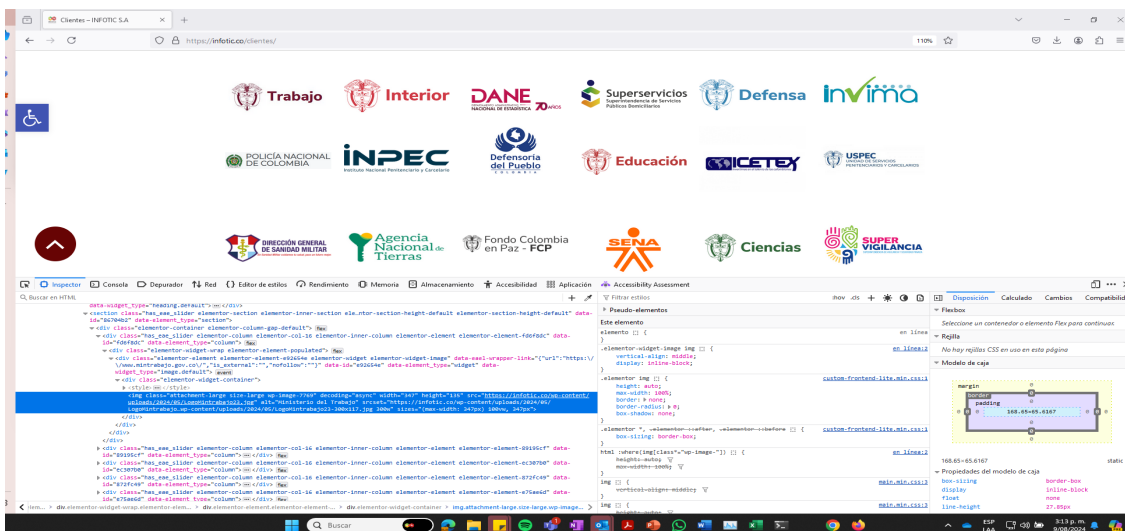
Clientes – INFOTIC S.A

https://infotic.co/clientes/

110%

Trabajo
Interior
DANE
Superservicios
Defensa
INVIMA
POLICÍA NACIONAL DE COLOMBIA
INPEC
Defensoría del Pueblo
Educación
ICETEX
USPEC
DIRECCIÓN GENERAL DE SANIDAD MILITAR
Agencia Nacional de Tierras
Fondo Colombia en Paz - FCP
SENA
Ciencias
SUPER VIGILANCIA

Inspector  Consola  Depurador  Red  Editor de estilos  Rendimiento  Memoria  Almacenamiento  Accesibilidad  Aplicación  Accessibility Assessment

Buscar en HTML

<img class="attachment-large size-large wp-image-7769" decoding="async" width="347" height="136" src="https://infotic.co/wp-content/uploads/2024/05/LogoMintrabajo23.jpg" alt="Ministerio del Trabajo" srcset="https://infotic.co/wp-content/uploads/2024/05/LogoMintrabajo23.jpg 347w, https://infotic.co/wp-content/uploads/2024/05/LogoMintrabajo23-300x117.jpg 300w" sizes="(max-width: 347px) 100vw, 347px">

Filtrar estilos
Pseudo-elementos
Este elemento
.elementor-widget-image img {
vertical-align: middle;
display: inline-block;
}
.elementor img {
height: auto;
max-width: 100%;
border: none;
border-radius: 0;
box-shadow: none;
}

Disposición  Calculado  Cambios  Compatibilidad
Flexbox
Seleccione un contenedor o elemento Flex para continuar.
Rejilla
No hay rejillas CSS en uso en esta página
Modelo de caja
margin
border
padding
168.65×65.6167
168.65×65.6167
static
Propiedades del modelo de caja
box-sizing  border-box
display  inline-block
float  none
line-height  27.85px

Buscar
3:13 p. m.
9/08/2024
ESP LAA